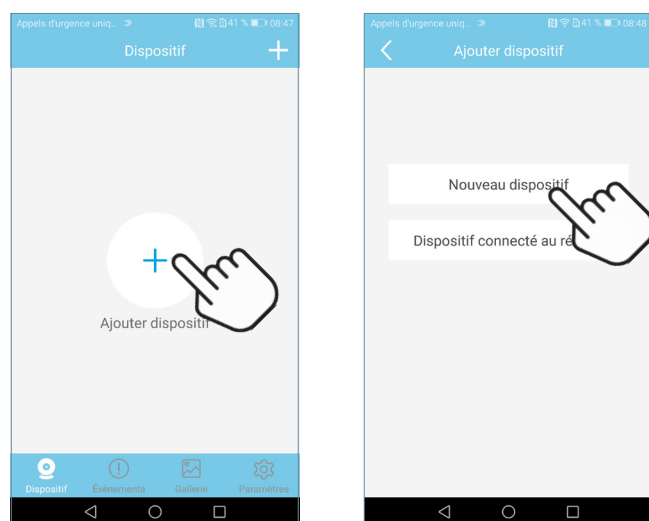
Appels d'urgence uniq... 41 % 08:47

Dispositif +

+

Ajouter dispositif

Dispositif Evènements Gallerie Paramètres

Appels d'urgence uniq... 41 % 08:48

Ajouter dispositif

Nouveau dispositif

Dispositif connecté au ré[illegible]